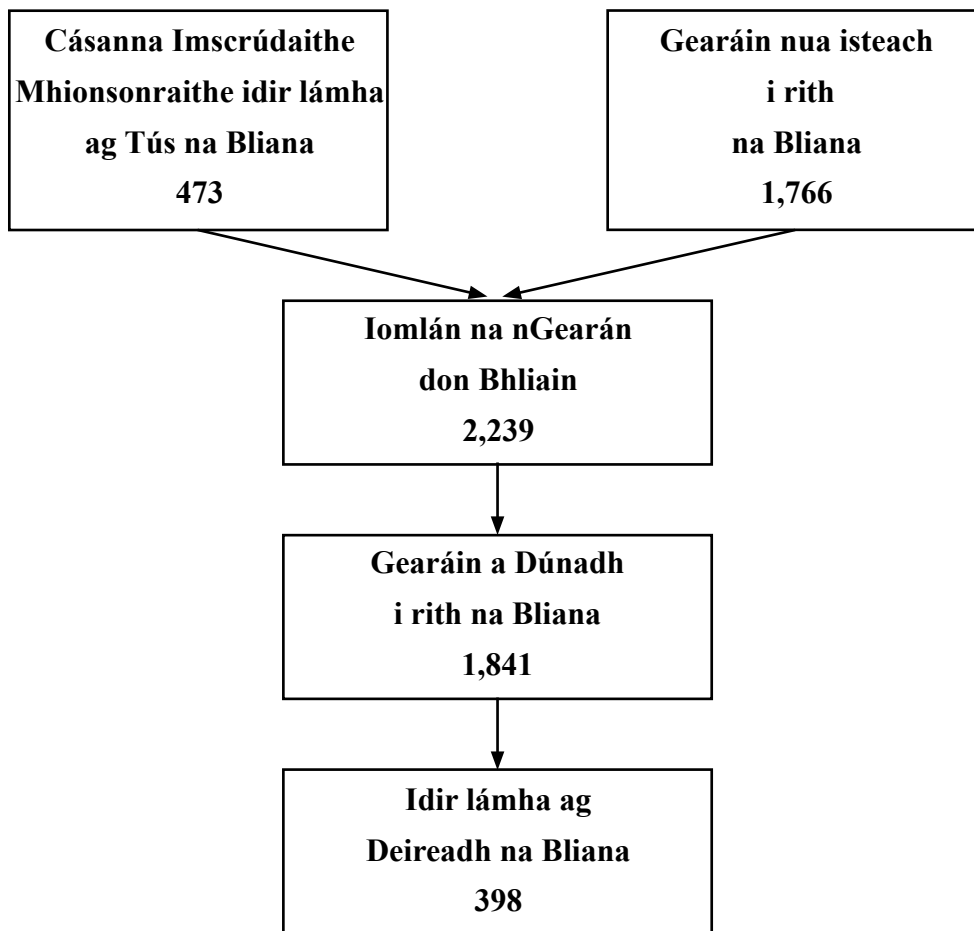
Cásanna Imscrúdaithe Mhionsonraithe idir lámha ag Tús na Bliana
473

Gearáin nua isteach i rith na Bliana
1,766

Iomlán na nGearán don Bhliain
2,239

Gearáin a Dúnadh i rith na Bliana
1,841

Idir lámha ag Deireadh na Bliana
398